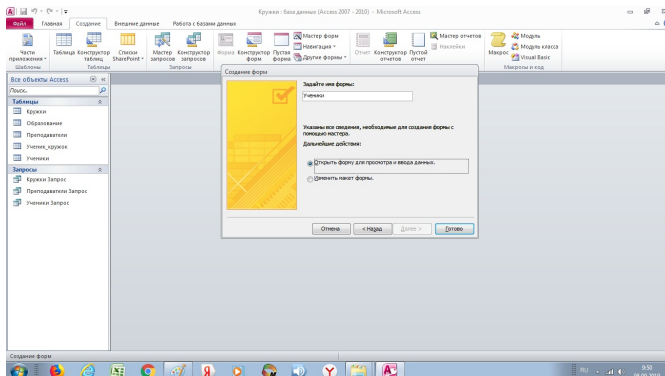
Кружки : база данных (Access 2007 - 2010) - Microsoft Access

Файл Главная Создание Внешние данные Работа с базами данных

Части приложения Шаблоны
Таблица Конструктор таблиц Списки SharePoint Таблицы
Мастер запросов Конструктор запросов Запросы
Форма Конструктор форм Пустая форма Мастер форм Навигация Другие формы
Отчет Конструктор отчетов Пустой отчет Мастер отчетов Наклейки
Макрос Модуль Модуль класса Visual Basic Макросы и код

Все объекты Access
Поиск...
Таблицы
Кружки
Образование
Преподаватели
Ученик_кружок
Ученики
Запросы
Кружки Запрос
Преподаватели Запрос
Ученики Запрос

Создание форм

Задайте имя формы:
Ученики

Указаны все сведения, необходимые для создания формы с помощью мастера.

Дальнейшие действия:

Открыть форму для просмотра и ввода данных.

Изменить макет формы.

Отмена < Назад Далее > Готово

Создание форм

9:50